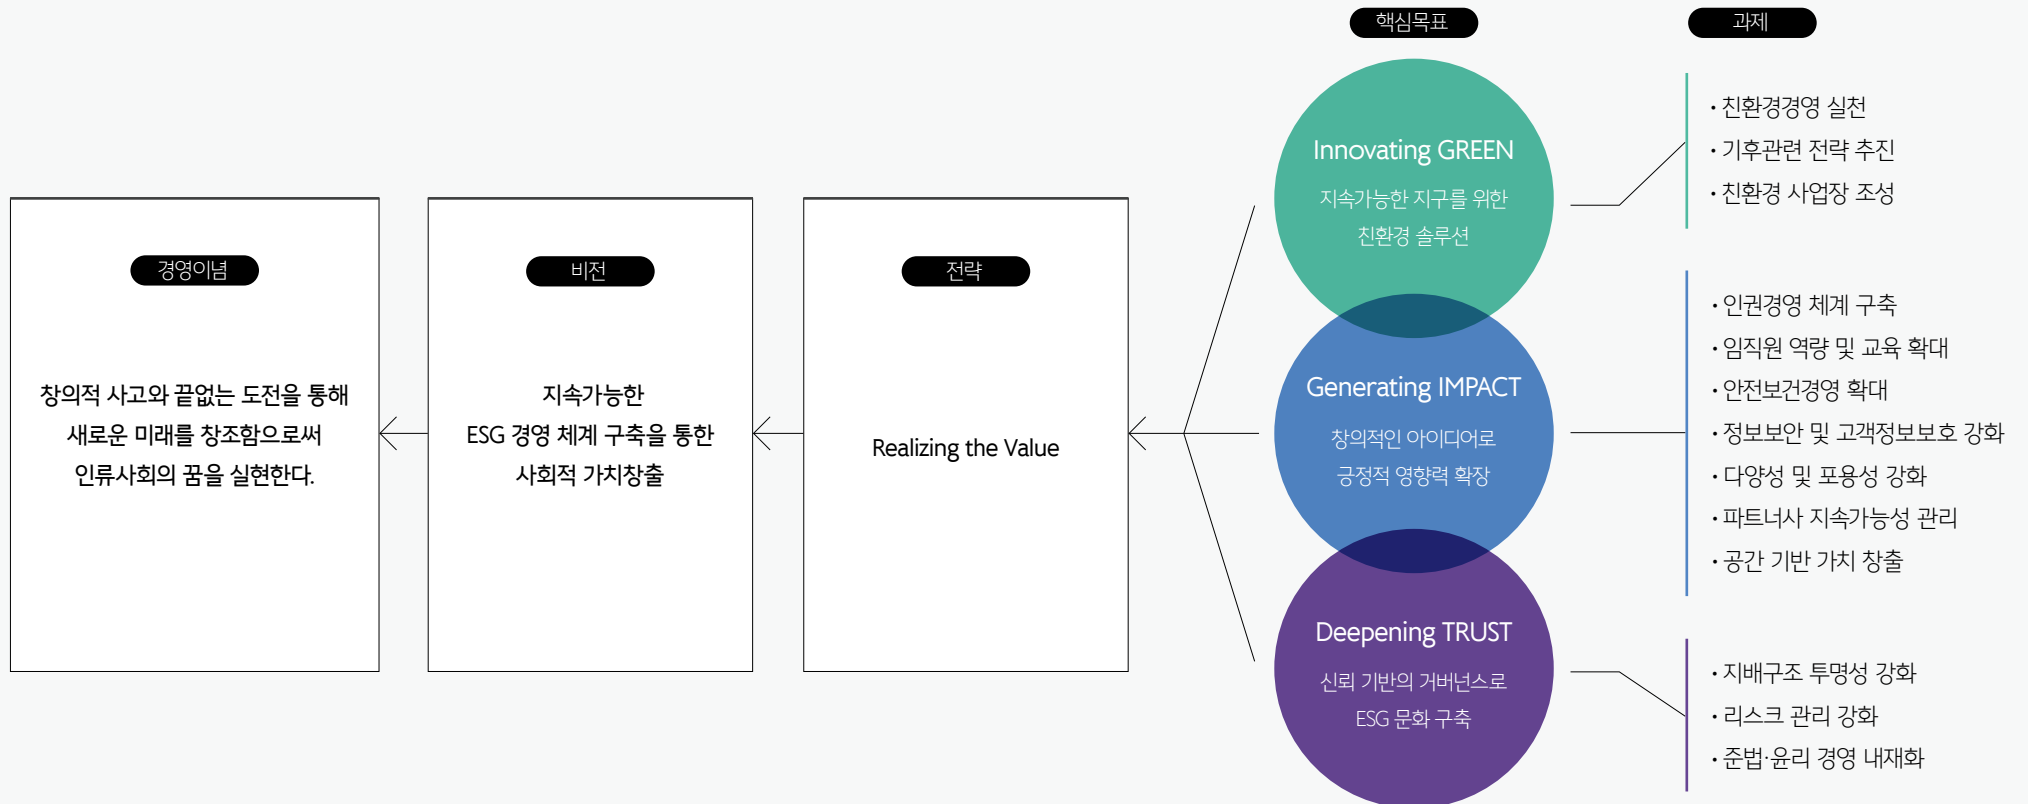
경영이념

창의적 사고와 끝없는 도전을 통해 새로운 미래를 창조함으로써 인류사회의 꿈을 실현한다.

비전

지속가능한 ESG 경영 체계 구축을 통한 사회적 가치창출

전략

Realizing the Value

핵심목표

Innovating GREEN

지속가능한 지구를 위한 친환경 솔루션

Generating IMPACT

창의적인 아이디어로 긍정적 영향력 확장

Deepening TRUST

신뢰 기반의 거버넌스로 ESG 문화 구축

과제

· 친환경경영 실천
· 기후관련 전략 추진
· 친환경 사업장 조성

· 인권경영 체계 구축
· 임직원 역량 및 교육 확대
· 안전보건경영 확대
· 정보보안 및 고객정보보호 강화
· 다양성 및 포용성 강화
· 파트너사 지속가능성 관리
· 공간 기반 가치 창출

· 지배구조 투명성 강화
· 리스크 관리 강화
· 준법·윤리 경영 내재화